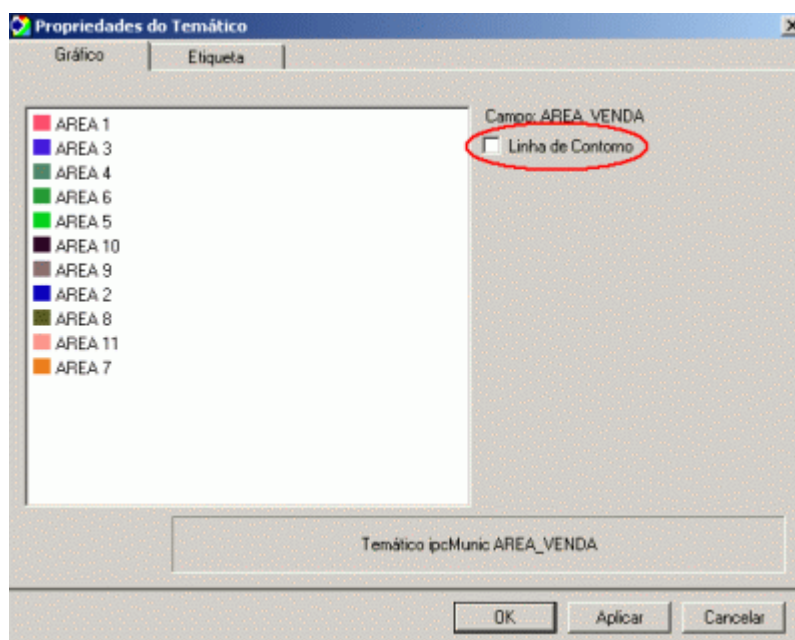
Propriedades do Temático

Gráfico
Etiqueta

AREA 1
AREA 3
AREA 4
AREA 6
AREA 5
AREA 10
AREA 9
AREA 2
AREA 8
AREA 11
AREA 7

Campo: AREA_VENDA
Linha de Contorno

Temático ipcMunic AREA_VENDA

OK
Aplicar
Cancelar